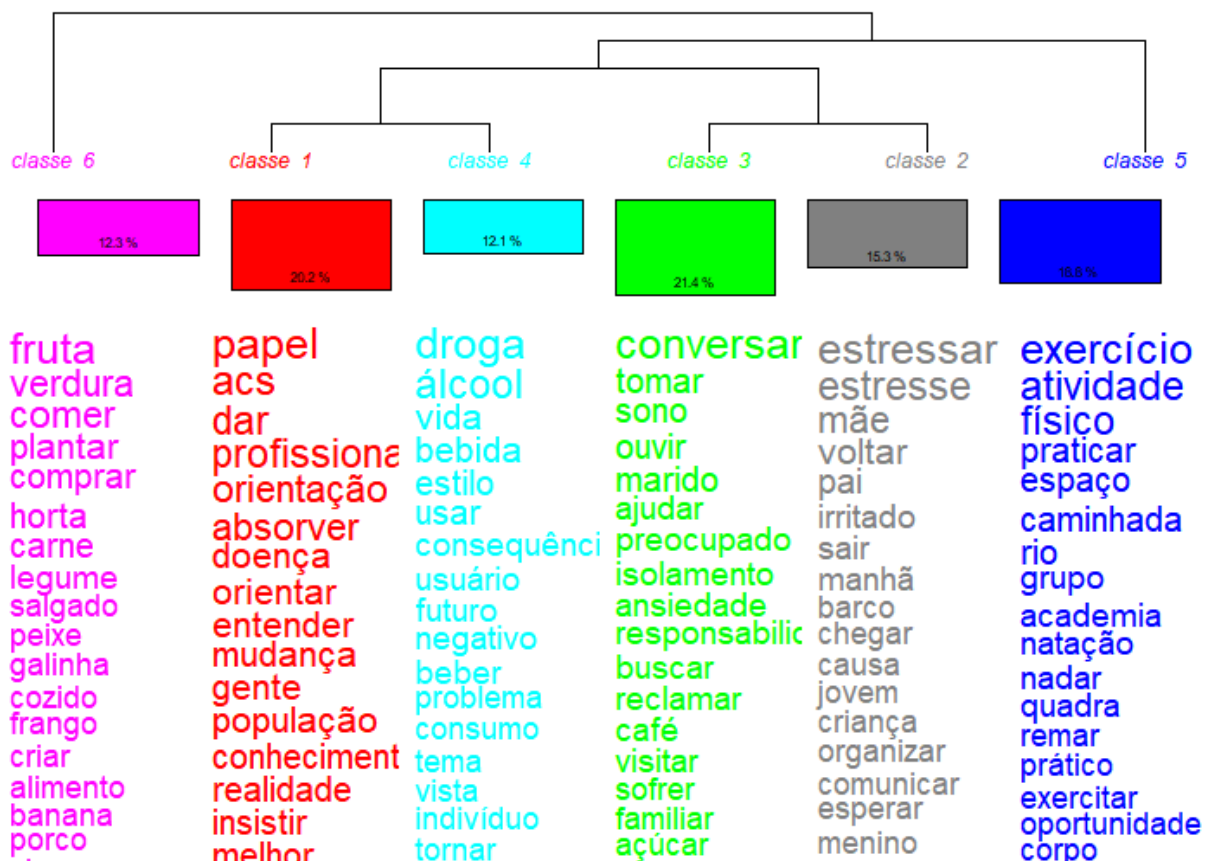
classe 6
12.3 %
fruta
verdura
comer
plantar
comprar
horta
carne
legume
salgado
peixe
galinha
cozido
frango
criar
alimento
banana
porco

classe 1
20.2 %
papel
acs
dar
profissiona
orientação
absorver
doença
orientar
entender
mudança
gente
população
conheciment
realidade
insistir
melhor

classe 4
12.1 %
droga
álcool
vida
bebida
estilo
usar
consequênci
usuário
futuro
negativo
beber
problema
consumo
tema
vista
indivíduo
tornar

classe 3
21.4 %
conversar
tomar
sono
ouvir
marido
ajudar
preocupado
isolamento
ansiedade
responsabilic
buscar
reclamar
café
visitar
sofrer
familiar
açúcar

classe 2
15.3 %
estressar
estresse
mãe
voltar
pai
irritado
sair
manhã
barco
chegar
causa
jovem
criança
organizar
comunicar
esperar
menino

classe 5
18.8 %
exercício
atividade
físico
praticar
espaço
caminhada
rio
grupo
academia
natação
nadar
quadra
remar
prático
exercitar
oportunidade
corpo